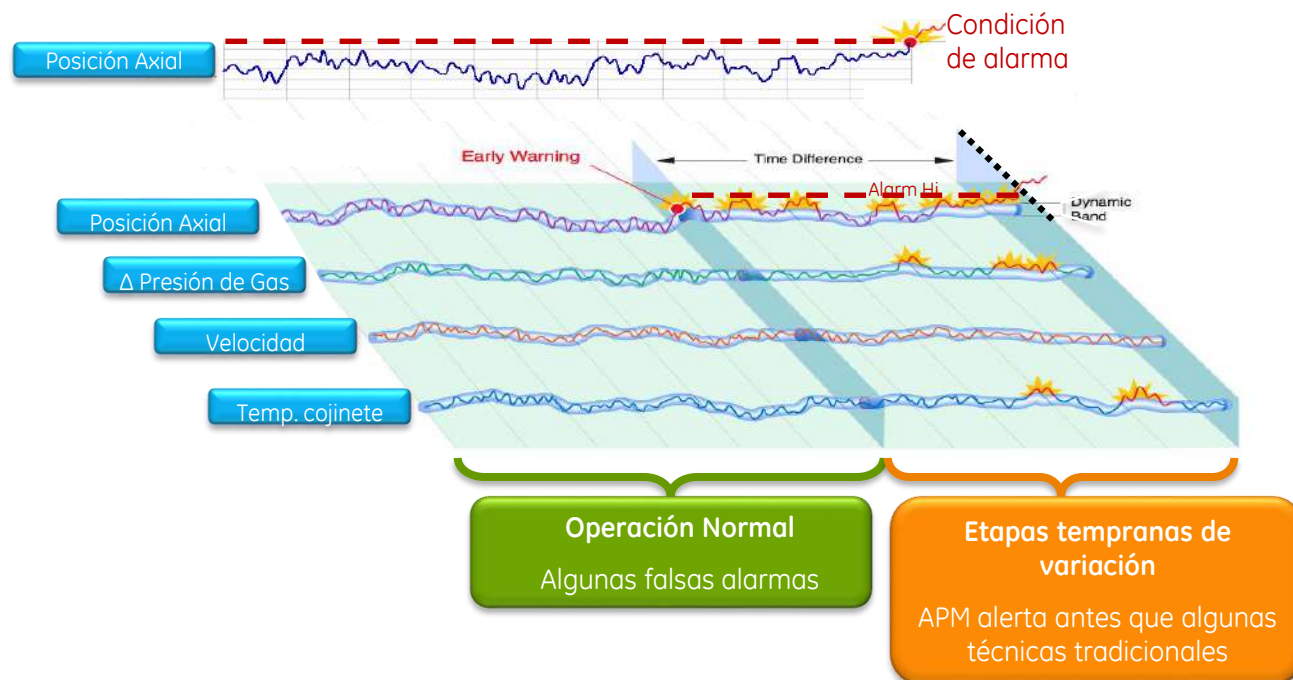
Posición Axial

Condición de alarma

Early Warning

Time Difference

Alarm Hi

Dynamic Band

Posición Axial

Δ Presión de Gas

Velocidad

Temp. cojinete

Operación Normal

Algunas falsas alarmas

Etapas tempranas de variación

APM alerta antes que algunas técnicas tradicionales